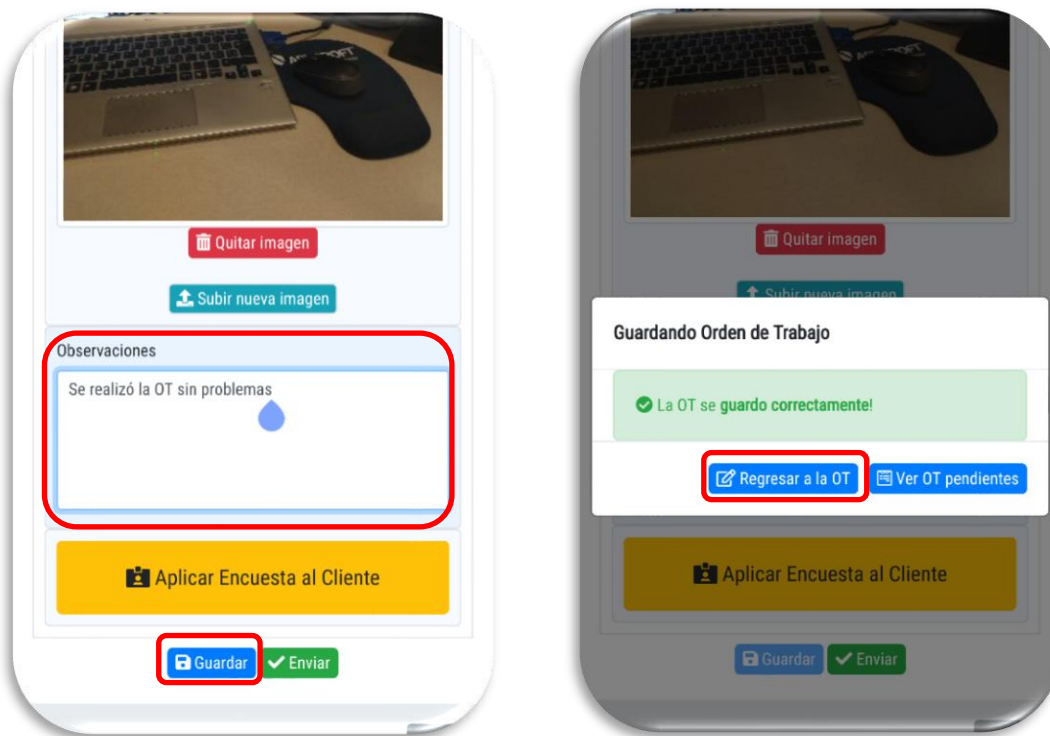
Quitar imagen

Subir nueva imagen

Observaciones

Se realizó la OT sin problemas

Aplicar Encuesta al Cliente

Guardar Enviar

Quitar imagen

Subir nueva imagen

Guardando Orden de Trabajo

La OT se guardo correctamente!

Regresar a la OT Ver OT pendientes

Aplicar Encuesta al Cliente

Guardar Enviar